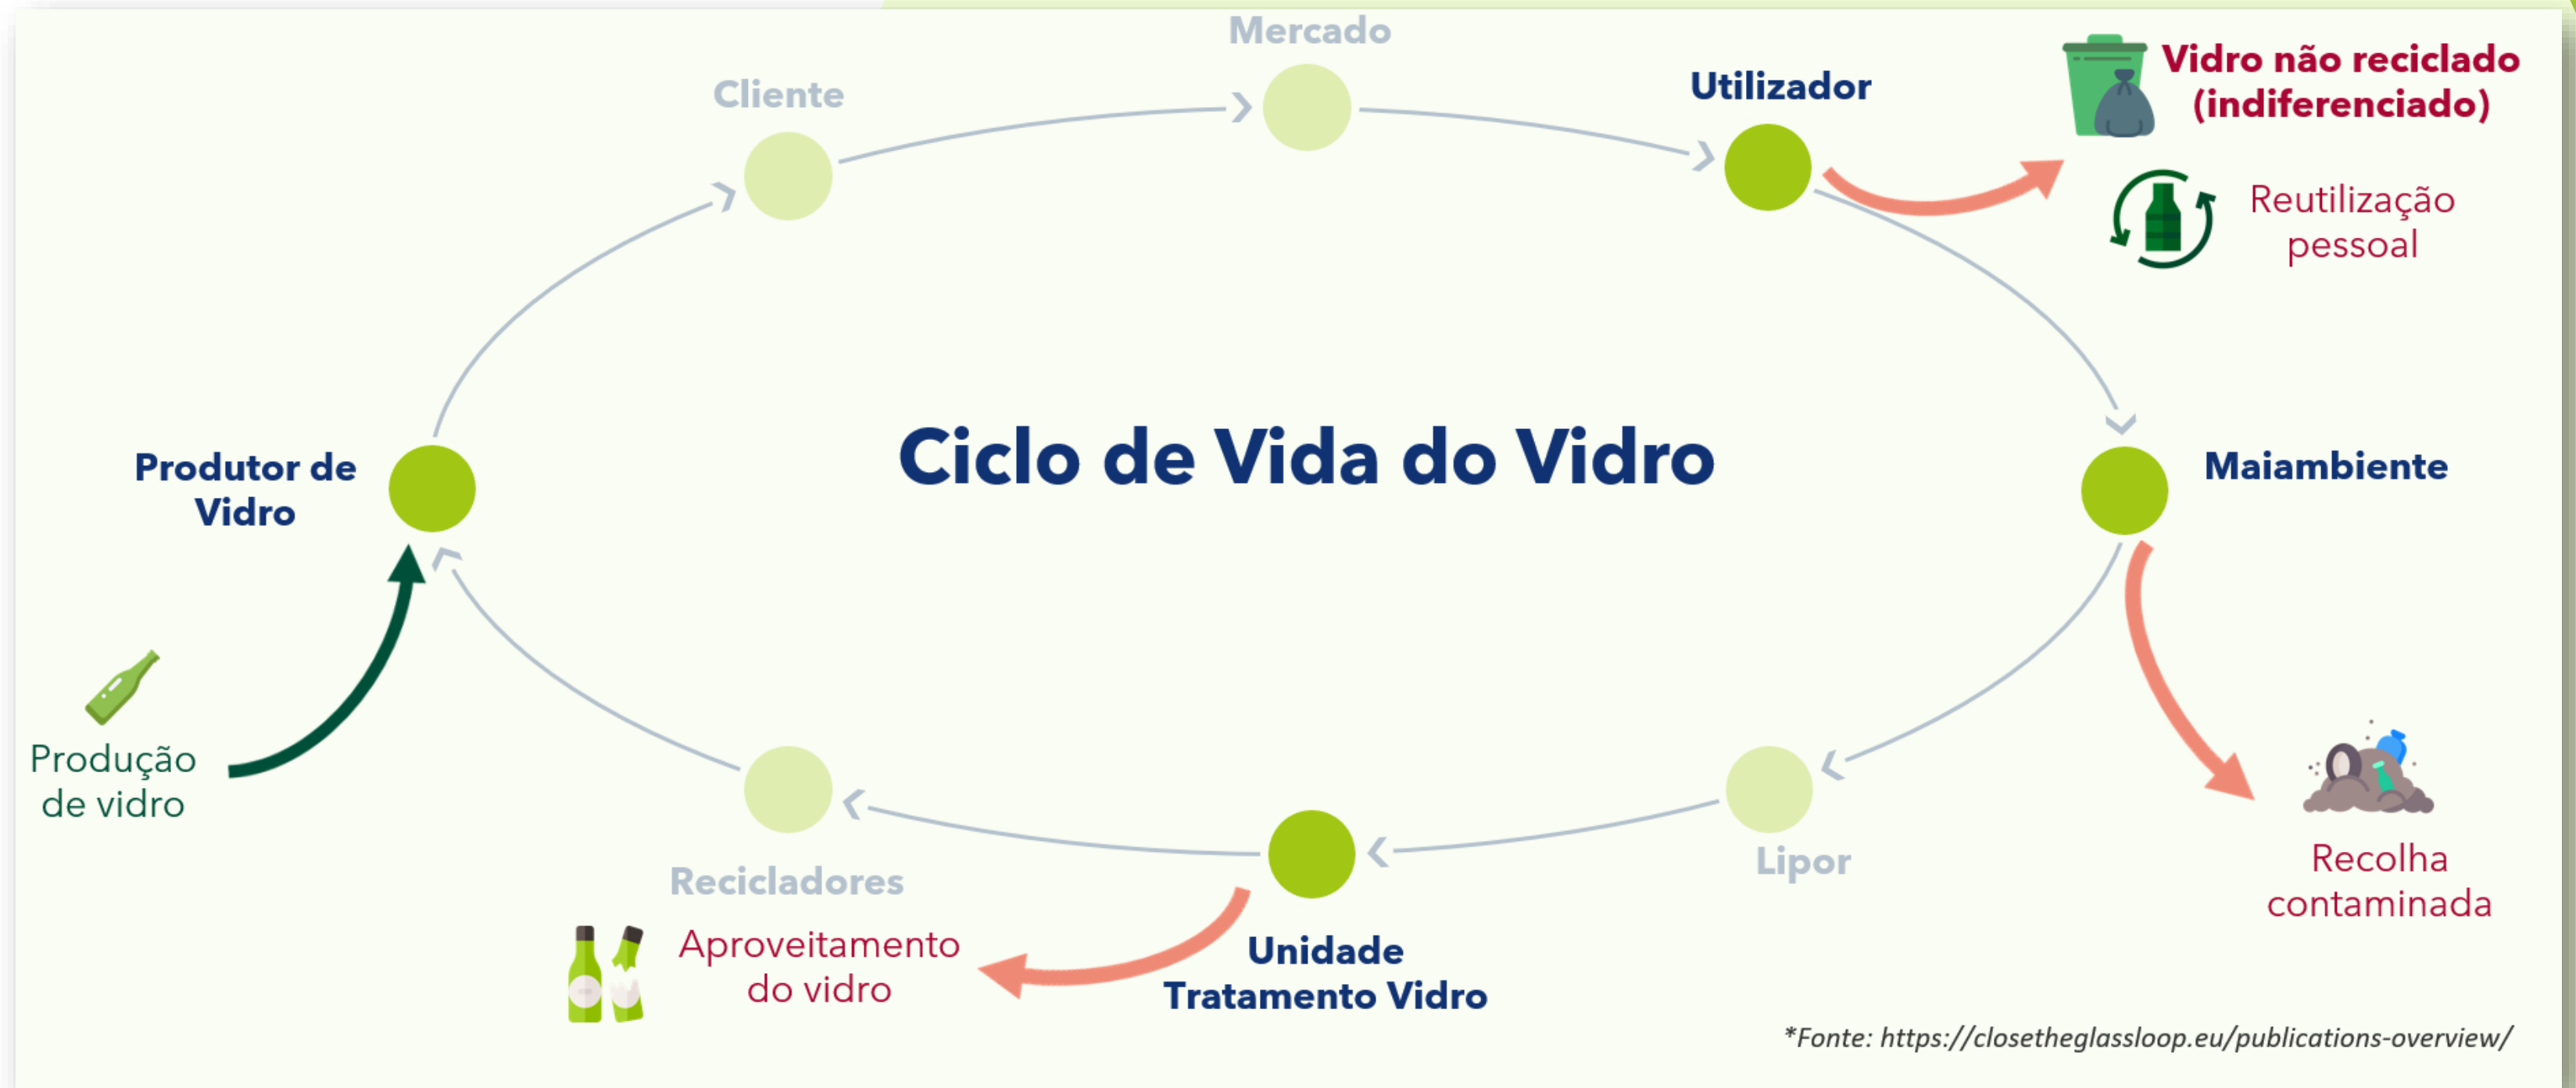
Mercado

Cliente

Utilizador

Vidro não reciclado (indiferenciado)

Reutilização pessoal

Ciclo de Vida do Vidro

Produtor de Vidro

Maiambiente

Produção de vidro

Recicladores

Lipor

Recolha contaminada

Aproveitamento do vidro

Unidade Tratamento Vidro

*Fonte: https://closetheglassloop.eu/publications-overview/